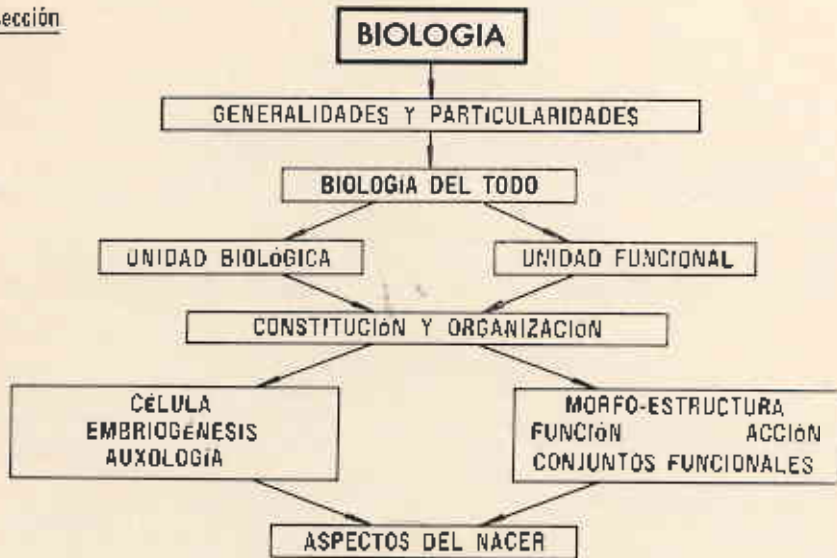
ección

BIOLOGIA

GENERALIDADES Y PARTICULARIDADES

BIOLOGIA DEL TODO

UNIDAD BIOLÓGICA

UNIDAD FUNCIONAL

CONSTITUCIÓN Y ORGANIZACIÓN

CÉLULA
EMBRIOGÉNESIS
AUXOLOGÍA

MORFO-ESTRUCTURA
FUNCIÓN ACCIÓN
CONJUNTOS FUNCIONALES

ASPECTOS DEL NACER